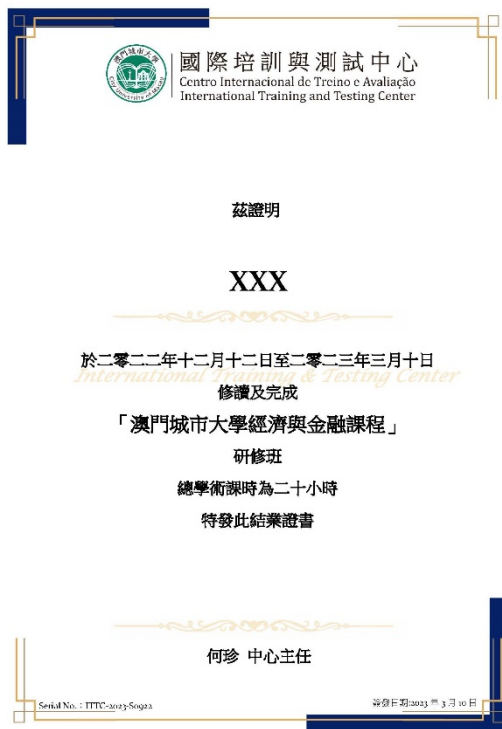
澳門城市大學
City University of Macau

國際培訓與測試中心
Centro Internacional de Treino e Avaliação
International Training and Testing Center

茲證明

XXX

於二零二二年十二月十二日至二零二三年三月十日
修讀及完成
「澳門城市大學經濟與金融課程」
研修班
總學術課時為二十小時
特發此結業證書

International Training & Testing Center

何珍 中心主任

Serial No.：ITTC-2023-S092a

簽發日期：2023 年 3 月 10 日